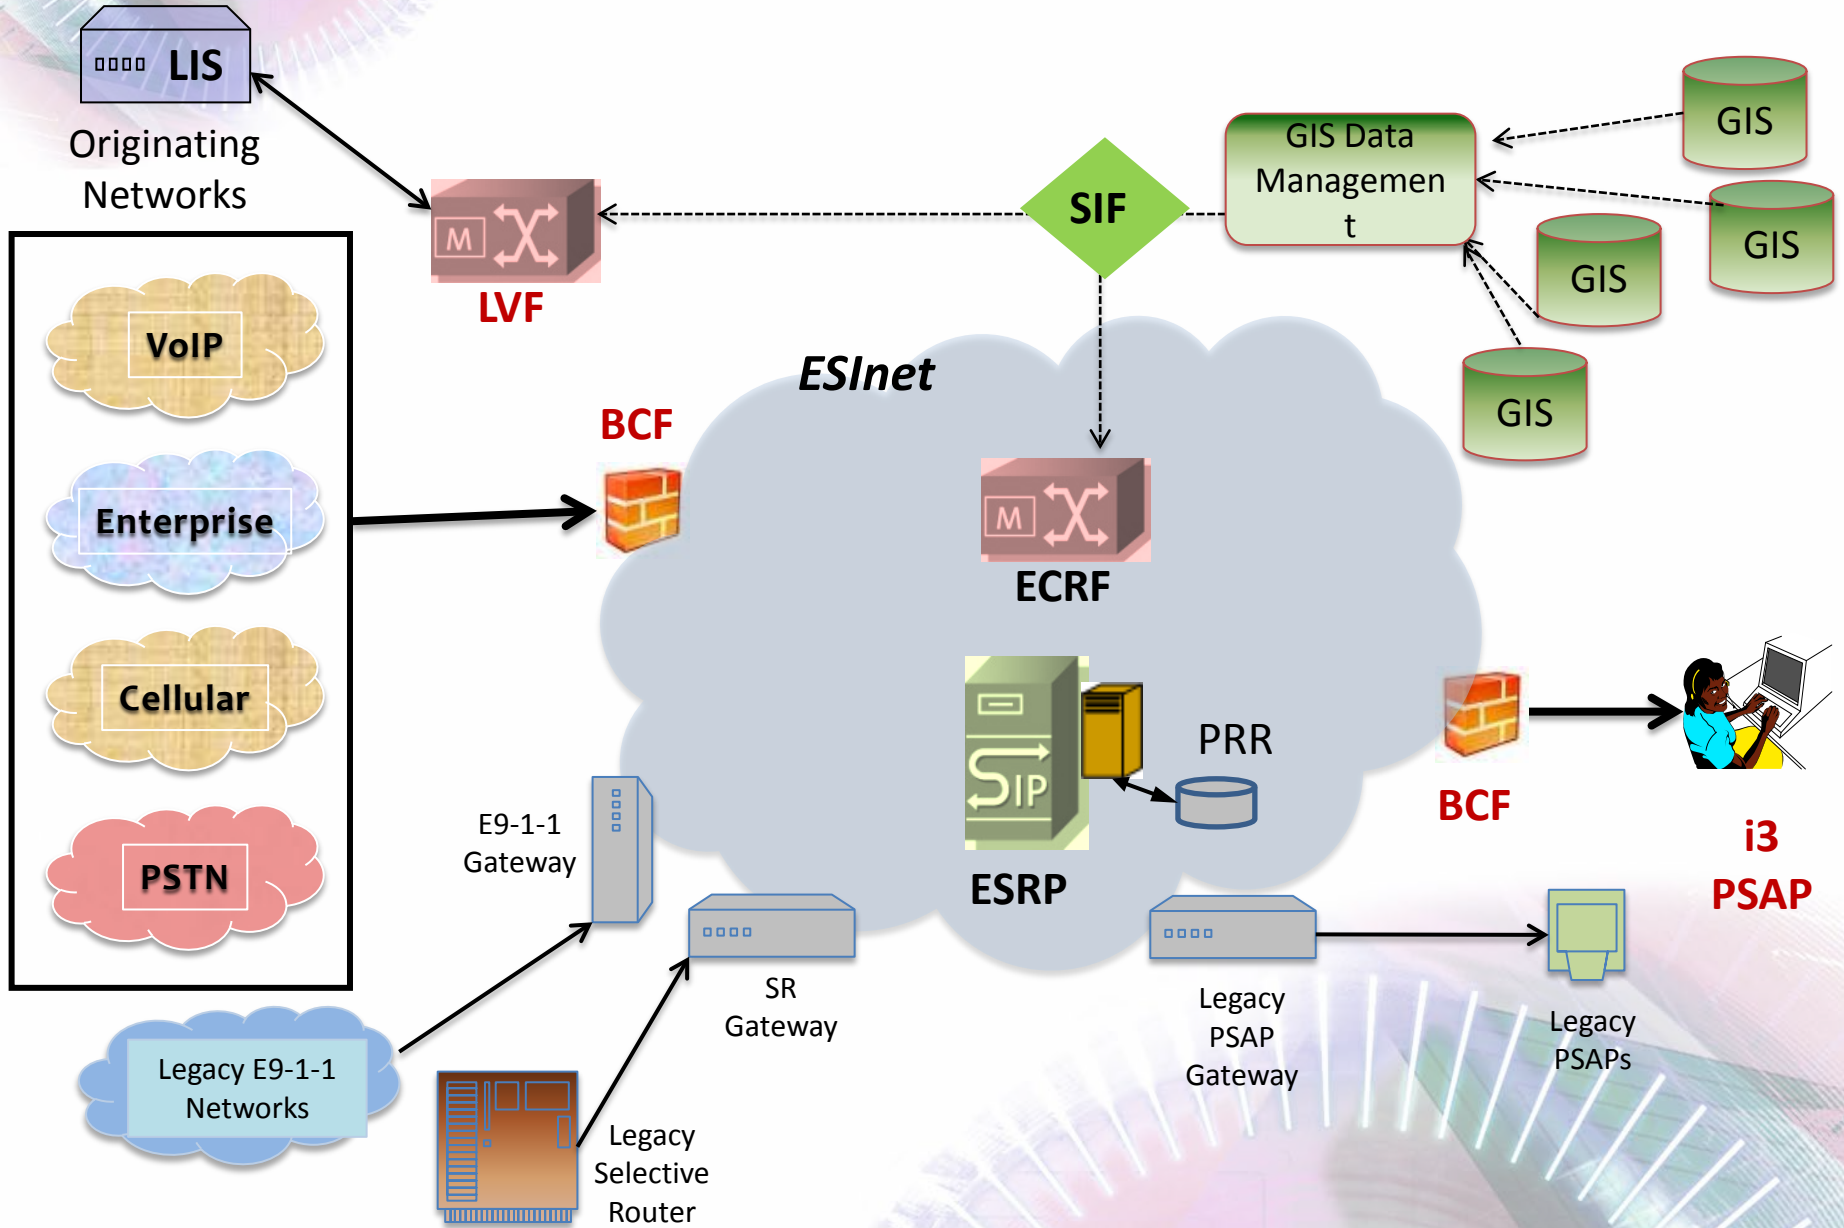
LIS

Originating Networks

VoIP

Enterprise

Cellular

PSTN

M

LVF

SIF

GIS Data Managemen t

GIS

GIS

GIS

GIS

ESInet

BCF

M

ECRF

SIP

PRR

ESRP

BCF

i3 PSAP

E9-1-1 Gateway

SR Gateway

Legacy PSAP Gateway

Legacy PSAPs

Legacy E9-1-1 Networks

Legacy Selective Router